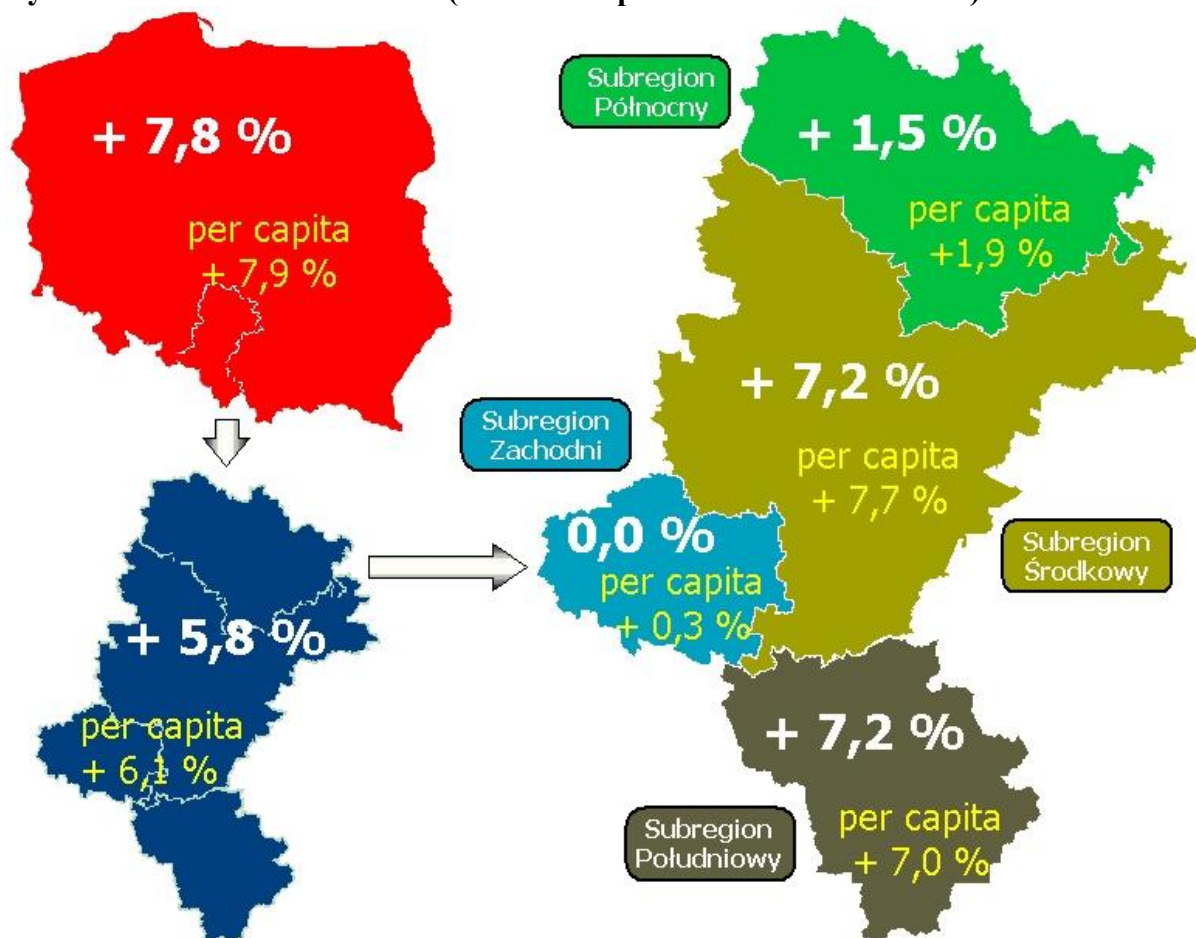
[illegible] (ceny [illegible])

+ 7,8 %

per capita
+ 7,9 %

+ 5,8 %

per capita
+ 6,1 %

Subregion Północny

+ 1,5 %

per capita
+1,9 %

+ 7,2 %

per capita
+ 7,7 %

Subregion Środkowy

Subregion Zachodni

0,0 %

per capita
+ 0,3 %

+ 7,2 %

per capita
+ 7,0 %

Subregion Południowy